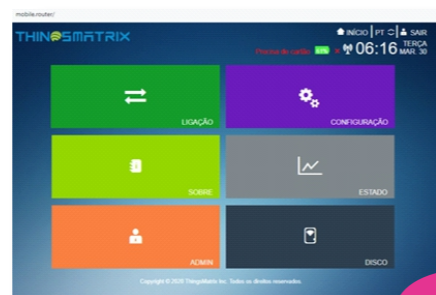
mobile.router/

THINGSMATRIX

INÍCIO | PT | SAIR

Procura de cartão 4G 06:16 TERÇA MAR 30

LIGAÇÃO

CONFIGURAÇÃO

SOBRE

ESTADO

ADMIN

DISCO

Copyright © 2020 ThingsMatrix Inc. Todos os direitos reservados.